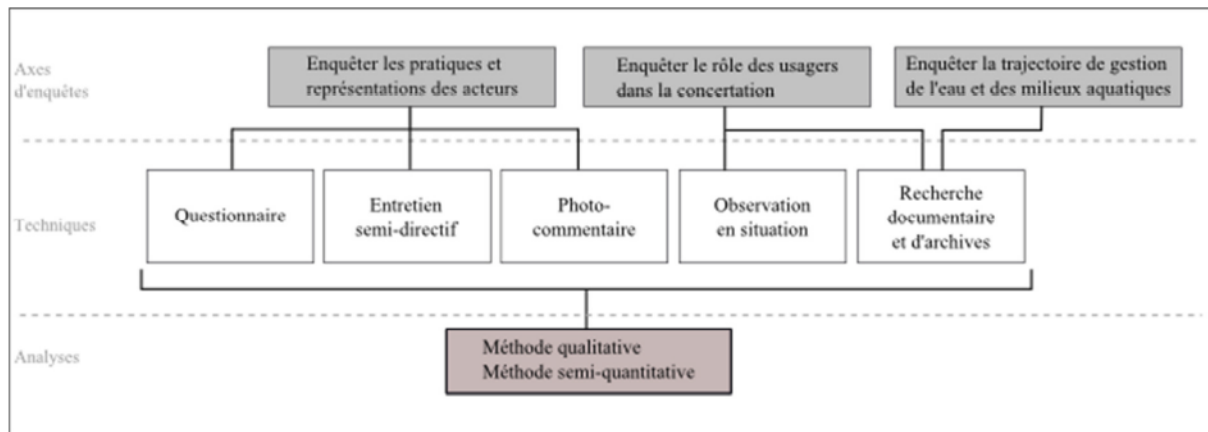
Axes d'enquêtes

Enquêter les pratiques et représentations des acteurs

Enquêter le rôle des usagers dans la concertation

Enquêter la trajectoire de gestion de l'eau et des milieux aquatiques

Techniques

Questionnaire

Entretien semi-directif

Photo-commentaire

Observation en situation

Recherche documentaire et d'archives

Analyses

Méthode qualitative
Méthode semi-quantitative